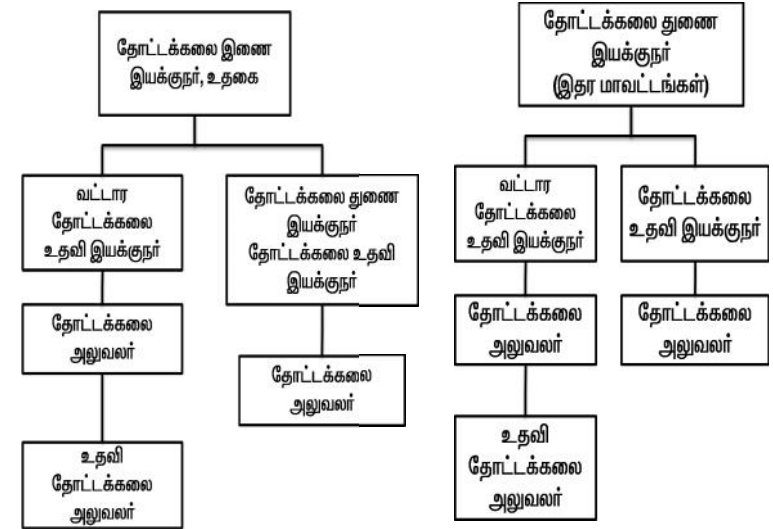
தோட்டக்கலை இணை இயக்குநர், உதகை

வட்டார தோட்டக்கலை உதவி இயக்குநர்

தோட்டக்கலை துணை இயக்குநர் தோட்டக்கலை உதவி இயக்குநர்

தோட்டக்கலை அலுவலர்

தோட்டக்கலை அலுவலர்

உதவி தோட்டக்கலை அலுவலர்

தோட்டக்கலை துணை இயக்குநர் (இதர மாவட்டங்கள்)

வட்டார தோட்டக்கலை உதவி இயக்குநர்

தோட்டக்கலை உதவி இயக்குநர்

தோட்டக்கலை அலுவலர்

தோட்டக்கலை அலுவலர்

உதவி தோட்டக்கலை அலுவலர்